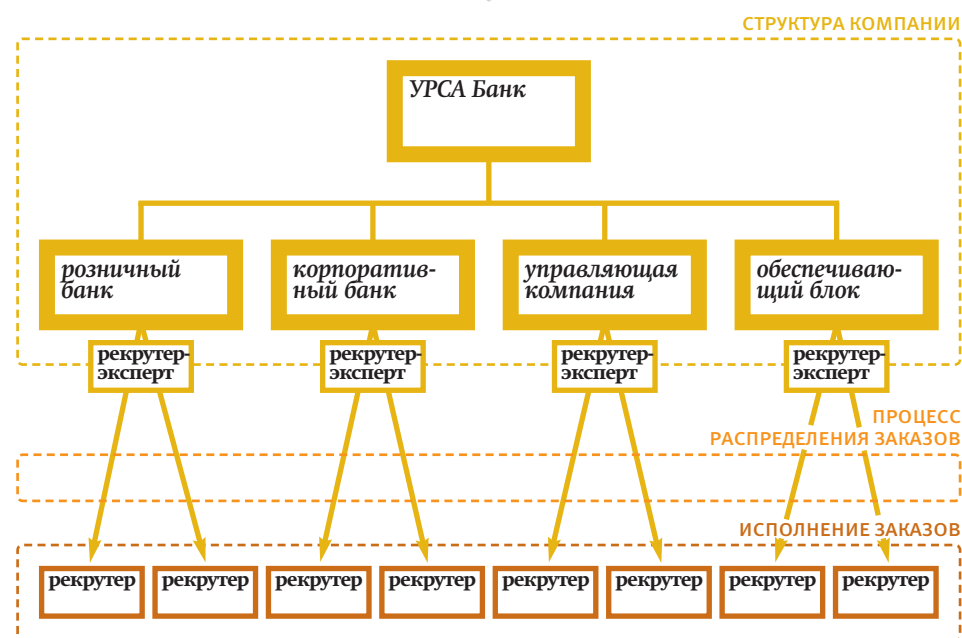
СТРУКТУРА КОМПАНИИ

УРСА Банк

розничный банк

корпоративный банк

управляющая компания

обеспечивающий блок

рекрутер-эксперт

рекрутер-эксперт

рекрутер-эксперт

рекрутер-эксперт

ПРОЦЕСС РАСПРЕДЕЛЕНИЯ ЗАКАЗОВ

ИСПОЛНЕНИЕ ЗАКАЗОВ

рекрутер

рекрутер

рекрутер

рекрутер

рекрутер

рекрутер

рекрутер

рекрутер